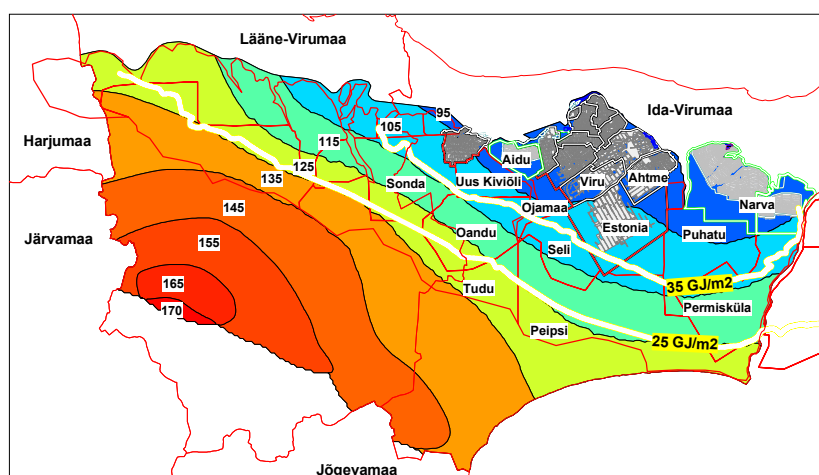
Lääne-Virumaa
Ida-Virumaa
Harjumaa
Järvamaa
Jõgevamaa
95
105
115
125
135
145
155
165
170
Aidu
Uus Kiviõli
Viru
Ahtme
Narva
Sonda
Ojamaa
Estonia
Puhatu
Oandu
Seli
Tudu
35 GJ/m2
Permisküla
Peipsi
25 GJ/m2